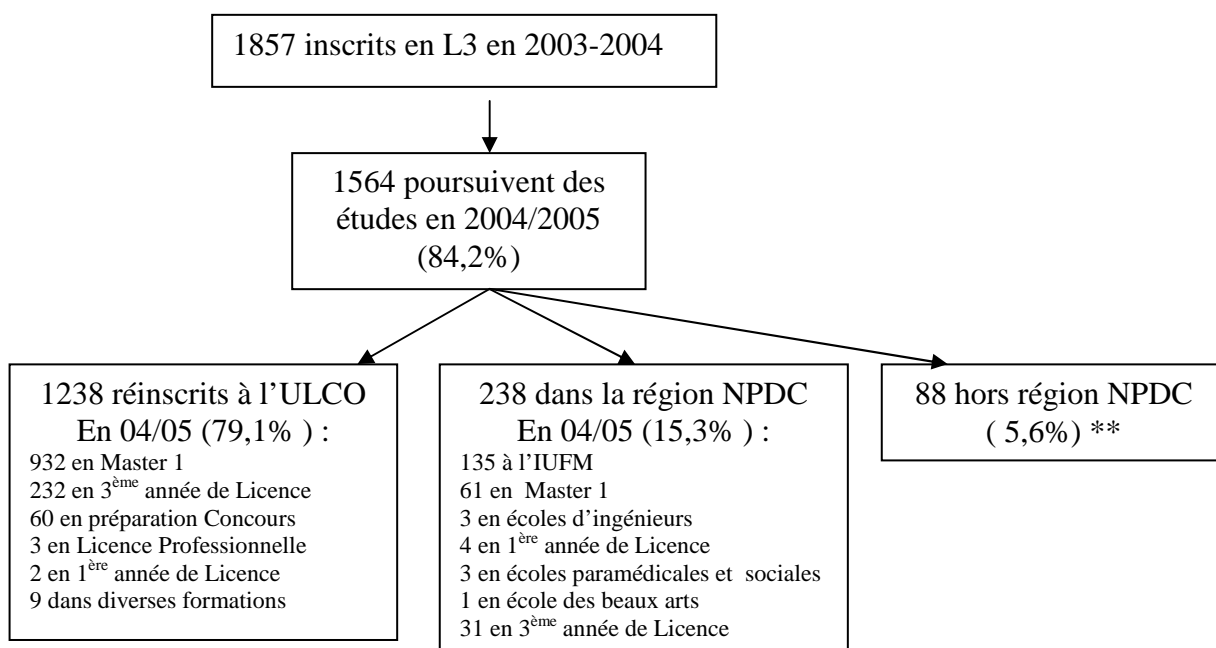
1857 inscrits en L3 en 2003-2004

1564 poursuivent des études en 2004/2005 (84,2%)

1238 réinscrits à l'ULCO En 04/05 (79,1% ) :
932 en Master 1
232 en 3$^{ème}$ année de Licence
60 en préparation Concours
3 en Licence Professionnelle
2 en 1$^{ère}$ année de Licence
9 dans diverses formations

238 dans la région NPDC En 04/05 (15,3% ) :
135 à l'IUFM
61 en Master 1
3 en écoles d'ingénieurs
4 en 1$^{ère}$ année de Licence
3 en écoles paramédicales et sociales
1 en école des beaux arts
31 en 3$^{ème}$ année de Licence

88 hors région NPDC ( 5,6%) **